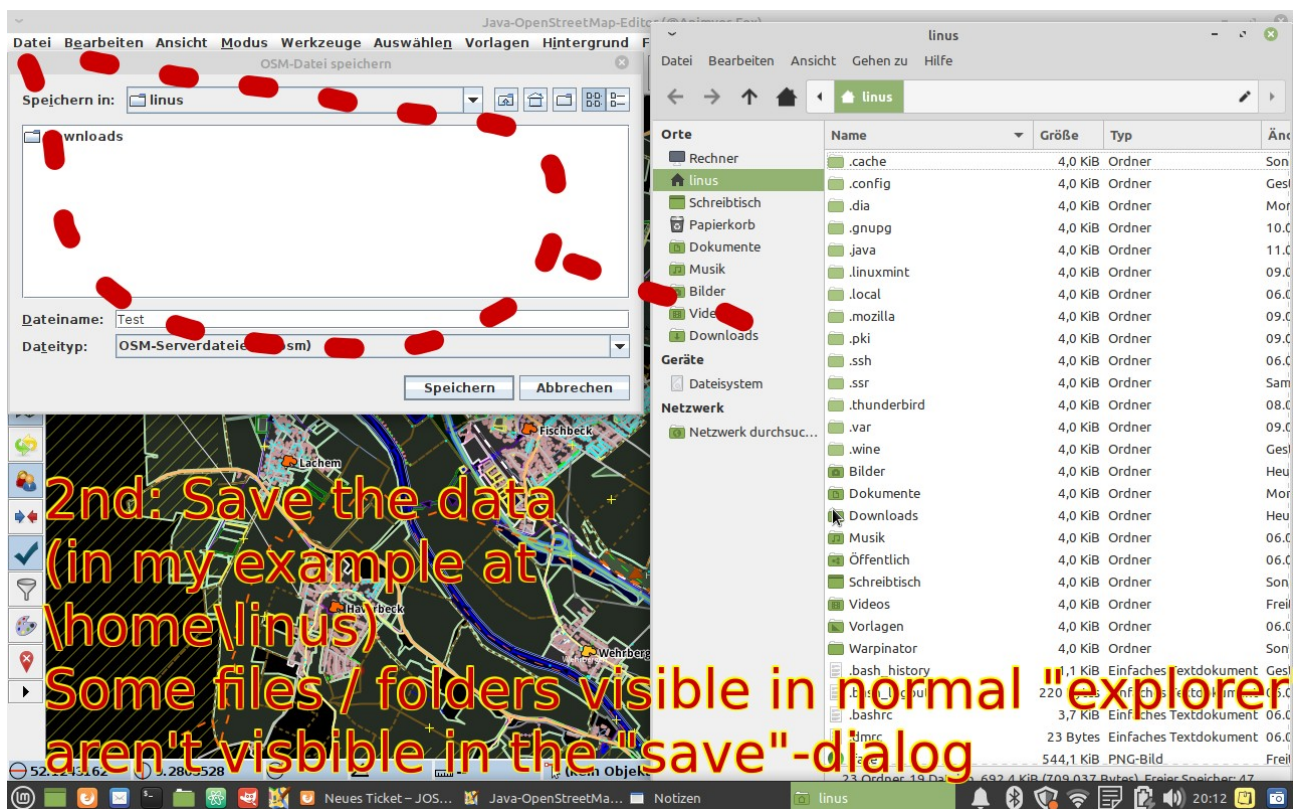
Java-OpenStreetMap-Editor (@Anjuwar Fox)

Datei Bearbeiten Ansicht Modus Werkzeuge Auswählen Vorlagen Hintergrund F

OSM-Datei speichern

Speichern in: linus

Downloads

Dateiname: Test

Dateityp: OSM-Serverdatei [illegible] sm)

Speichern Abbrechen

linus

Datei Bearbeiten Ansicht Gehen zu Hilfe

linus

Orte
Rechner
linus
Schreibtisch
Papierkorb
Dokumente
Musik
Bilder
Vide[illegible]
Downloads
Geräte
Dateisystem
Netzwerk
Netzwerk durchsuc...

| Name | Größe | Typ | Änd |
|---|---|---|---|
| .cache | 4,0 KiB | Ordner | Son |
| .config | 4,0 KiB | Ordner | Ges |
| .dia | 4,0 KiB | Ordner | Mor |
| .gnupg | 4,0 KiB | Ordner | 10.0 |
| .java | 4,0 KiB | Ordner | 11.0 |
| .linuxmint | 4,0 KiB | Ordner | 09.0 |
| .local | 4,0 KiB | Ordner | 06.0 |
| .mozilla | 4,0 KiB | Ordner | 09.0 |
| .pki | 4,0 KiB | Ordner | 09.0 |
| .ssh | 4,0 KiB | Ordner | 06.0 |
| .ssr | 4,0 KiB | Ordner | Sam |
| .thunderbird | 4,0 KiB | Ordner | 08.0 |
| .var | 4,0 KiB | Ordner | 09.0 |
| .wine | 4,0 KiB | Ordner | Ges |
| Bilder | 4,0 KiB | Ordner | Heu |
| Dokumente | 4,0 KiB | Ordner | Mor |
| Downloads | 4,0 KiB | Ordner | Heu |
| Musik | 4,0 KiB | Ordner | 06.0 |
| Öffentlich | 4,0 KiB | Ordner | 06.0 |
| Schreibtisch | 4,0 KiB | Ordner | Son |
| Videos | 4,0 KiB | Ordner | Frei |
| Vorlagen | 4,0 KiB | Ordner | 06.0 |
| Warpinator | 4,0 KiB | Ordner | Son |
| .bash_history | 1,1 KiB | Einfaches Textdokument | Ges |
| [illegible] | 220 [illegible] | Einfaches Textdokument | 06.0 |
| .bashrc | 3,7 KiB | Einfaches Textdokument | 06.0 |
| .dmrc | 23 Bytes | Einfaches Textdokument | 06.0 |
| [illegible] | 544,1 KiB | PNG-Bild | Frei |

23 Ordner, 19 Dateien, 692,4 KiB (709.037 Bytes), Freier Speicher: 47

Fischbeck
Lachem
Haverbeck
Wehrberg

2nd: Save the data
(in my example at
\home\linus)
Some files / folders visible in normal "explorer"
aren't visbible in the "save"-dialog

52.2243162 9.2805528 (kein Objekt

Neues Ticket – JOS... Java-OpenStreetMa... Notizen linus 20:12